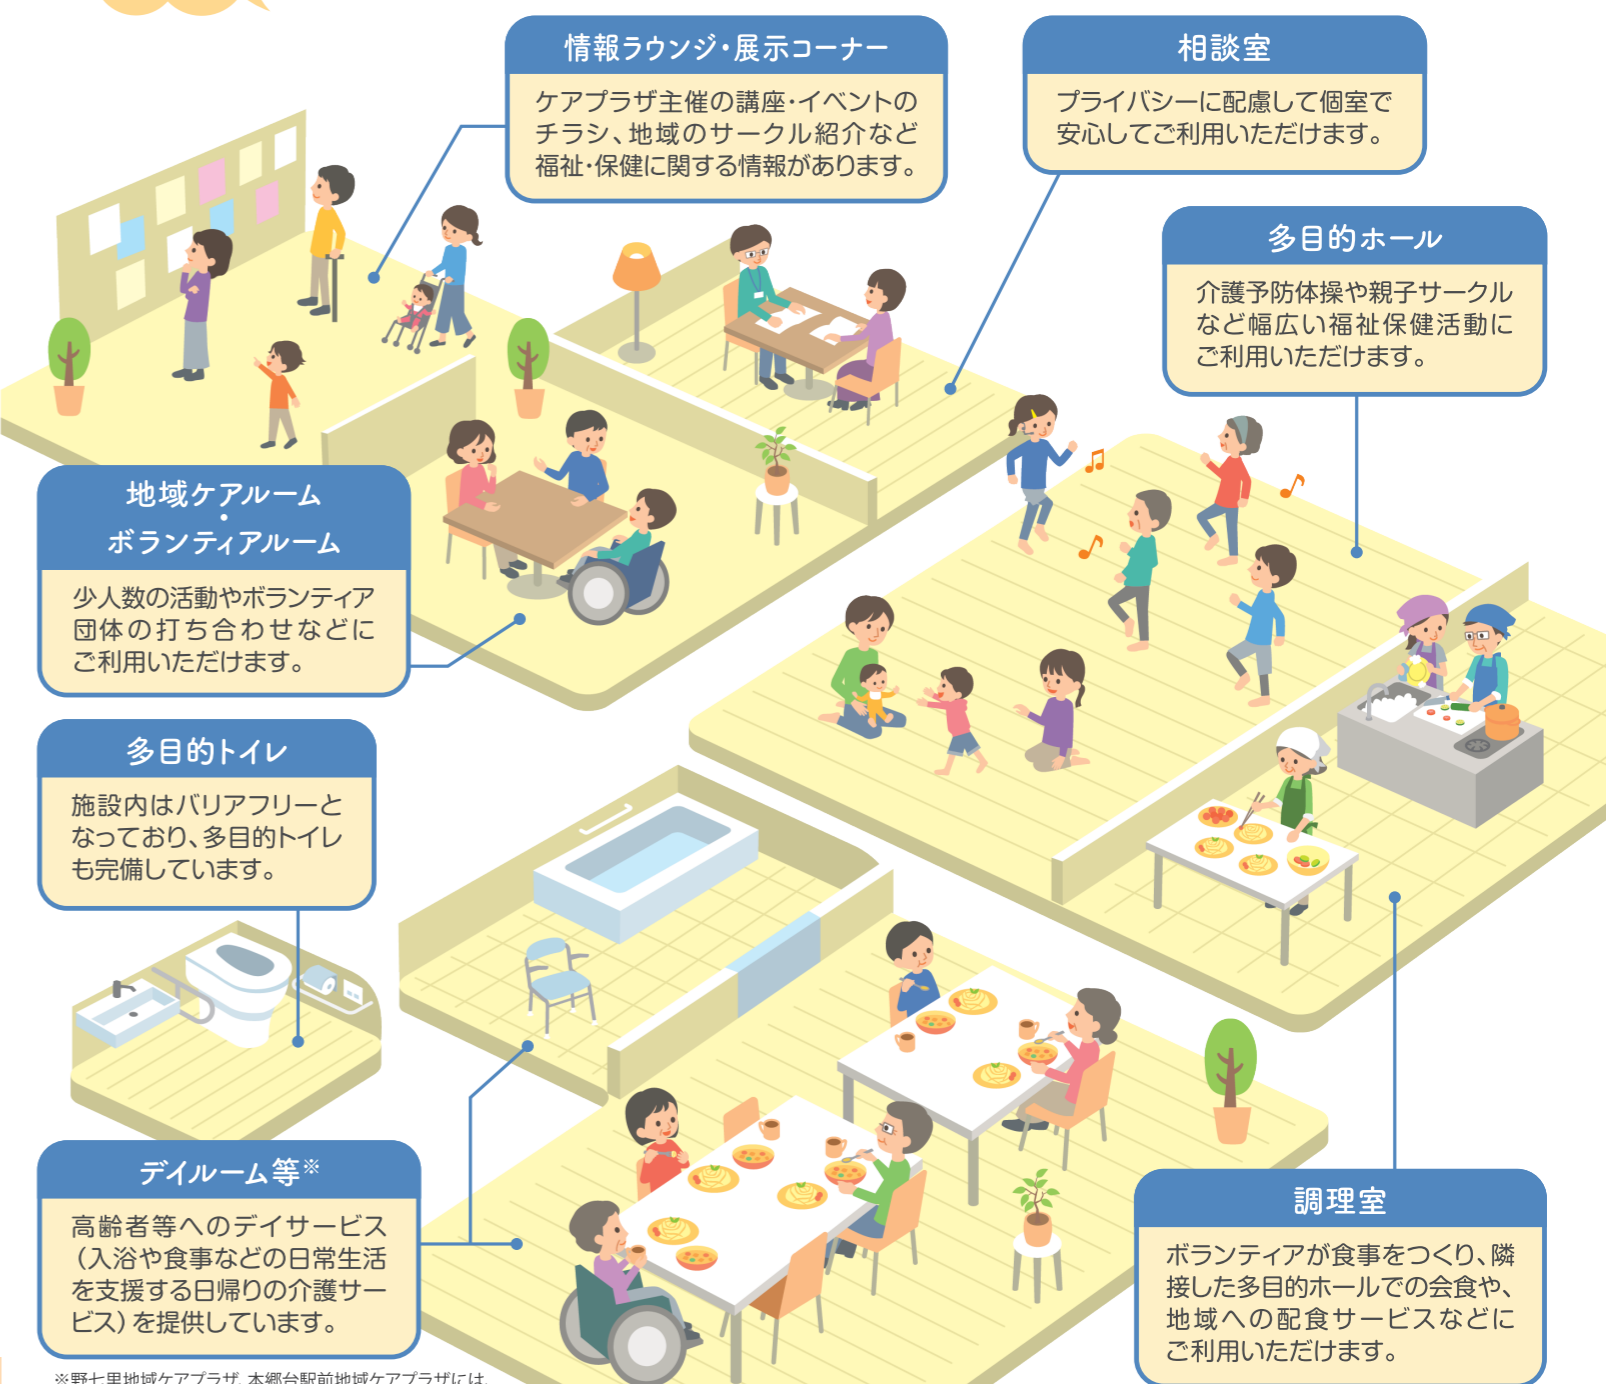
情報ラウンジ・展示コーナー

ケアプラザ主催の講座・イベントのチラシ、地域のサークル紹介など福祉・保健に関する情報があります。

相談室

プライバシーに配慮して個室で安心してご利用いただけます。

多目的ホール

介護予防体操や親子サークルなど幅広い福祉保健活動にご利用いただけます。

地域ケアルーム
・
ボランティアルーム

少人数の活動やボランティア団体の打ち合わせなどにご利用いただけます。

多目的トイレ

施設内はバリアフリーとなっており、多目的トイレも完備しています。

デイルーム等※

高齢者等へのデイサービス（入浴や食事などの日常生活を支援する日帰りの介護サービス）を提供しています。

調理室

ボランティアが食事をつくり、隣接した多目的ホールでの会食や、地域への配食サービスなどにご利用いただけます。

※野七里地域ケアプラザ、本郷台駅前地域ケアプラザには